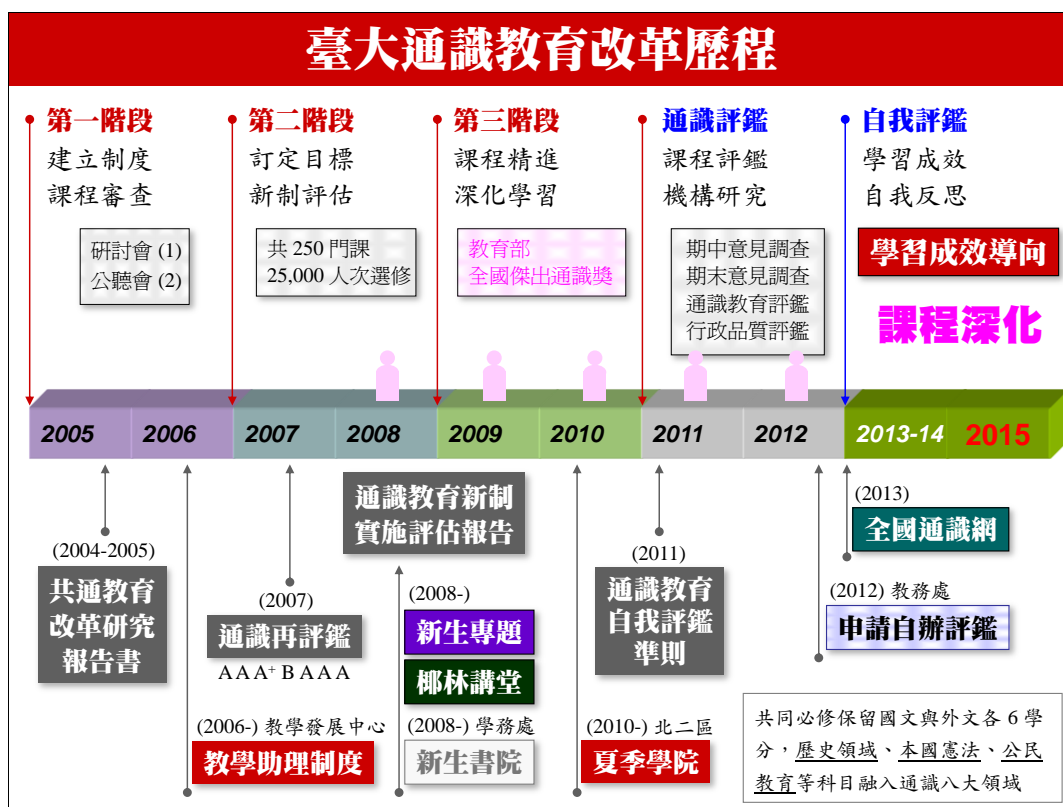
臺大通識教育改革歷程

第一階段
建立制度
課程審查

研討會 (1)
公聽會 (2)

第二階段
訂定目標
新制評估

共 250 門課
25,000 人次選修

第三階段
課程精進
深化學習

教育部
全國傑出通識獎

通識評鑑
課程評鑑
機構研究

期中意見調查
期末意見調查
通識教育評鑑
行政品質評鑑

自我評鑑
學習成效
自我反思

學習成效導向

課程深化

| 2005 | 2006 | 2007 | 2008 | 2009 | 2010 | 2011 | 2012 | 2013-14 | 2015 |
|---|---|---|---|---|---|---|---|---|---|

(2004-2005)
共通教育改革研究報告書

(2006-) 教學發展中心
教學助理制度

(2007)
通識再評鑑
AAA$^+$ BAAA

通識教育新制實施評估報告

(2008-)
新生專題
椰林講堂

(2008-) 學務處
新生書院

(2010-) 北二區
夏季學院

(2011)
通識教育自我評鑑準則

(2013)
全國通識網

(2012) 教務處
申請自辦評鑑

共同必修保留國文與外文各 6 學分，歷史領域、本國憲法、公民教育等科目融入通識八大領域